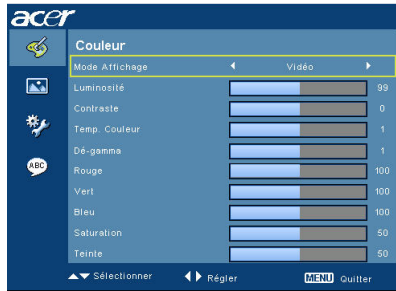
acer

ABC

Couleur

| | | |
|---|---|---|
| Mode Affichage | ◀ Vidéo ▶ | |
| Luminosité | | 99 |
| Contraste | | 0 |
| Temp. Couleur | | 1 |
| Dé-gamma | | 1 |
| Rouge | | 100 |
| Vert | | 100 |
| Bleu | | 100 |
| Saturation | | 50 |
| Teinte | | 50 |

▲▼ Sélectionner ◀▶ Régler MENU Quitter